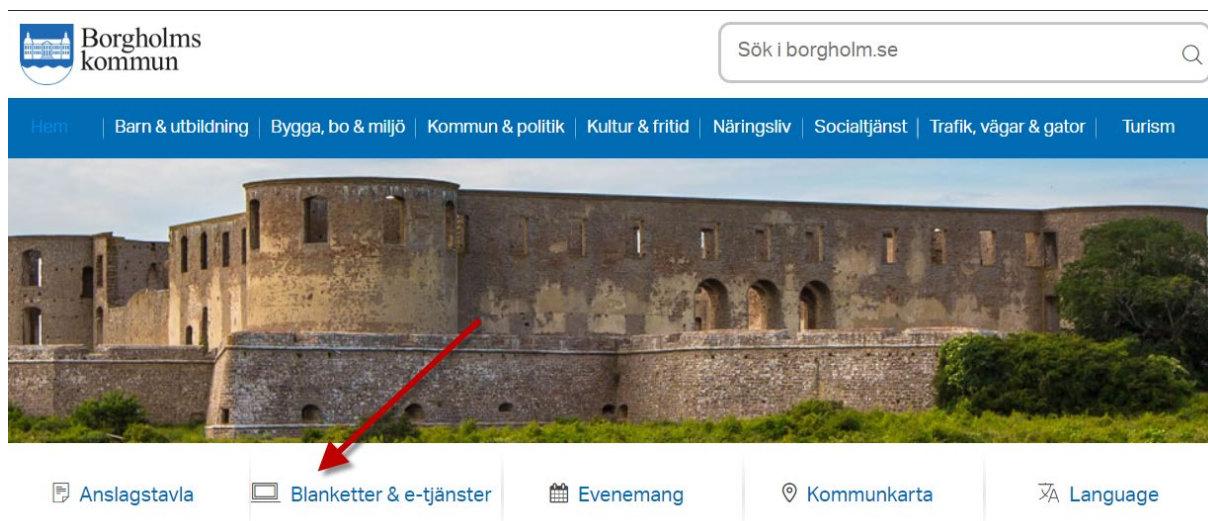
Borgholms kommun

Sök i borgholm.se

Hem | Barn & utbildning | Bygga, bo & miljö | Kommun & politik | Kultur & fritid | Näringsliv | Socialtjänst | Trafik, vägar & gator | Turism

Anslagstavla

Blanketter & e-tjänster

Evenemang

Kommunkarta

Language